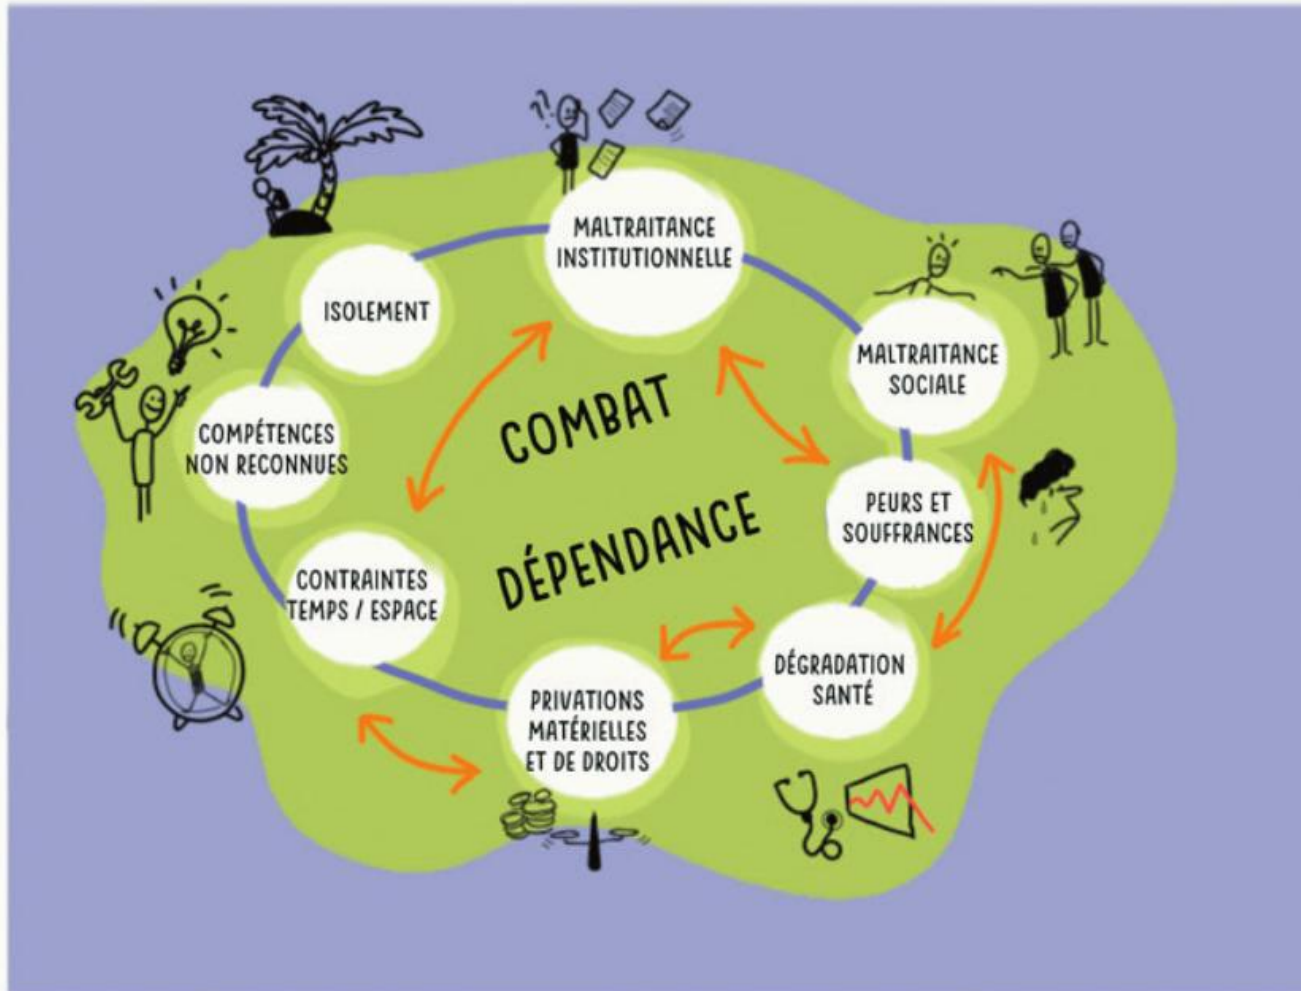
MALTRAITANCE INSTITUTIONNELLE

MALTRAITANCE SOCIALE

PEURS ET SOUFFRANCES

DÉGRADATION SANTÉ

PRIVATIONS MATÉRIELLES ET DE DROITS

CONTRAINTES TEMPS / ESPACE

COMPÉTENCES NON RECONNUES

ISOLEMENT

COMBAT

DÉPENDANCE